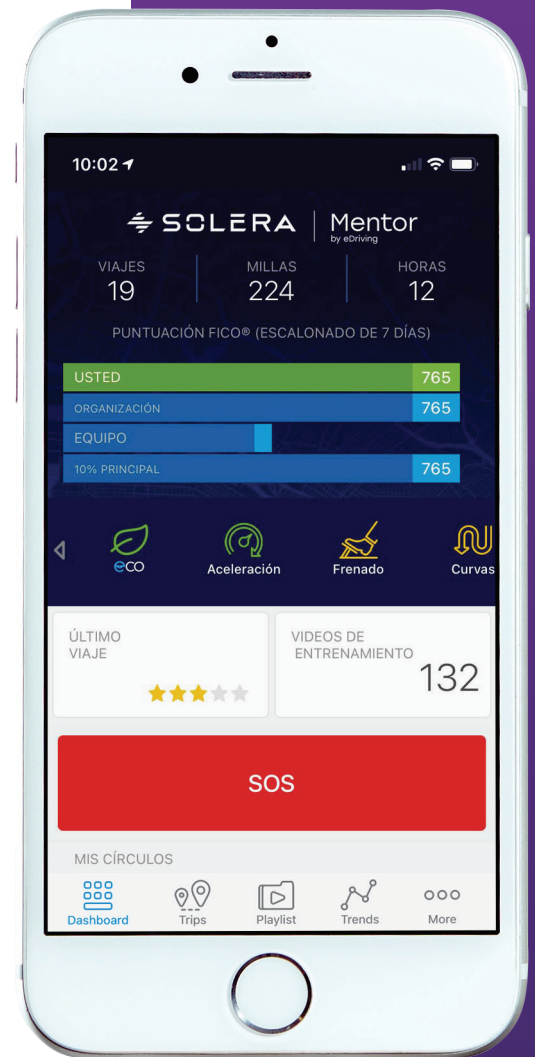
10:02

SOLERA | Mentor by eDriving

VIAJES 19

MILLAS 224

HORAS 12

PUNTUACIÓN FICO® (ESCALONADO DE 7 DÍAS)

USTED 765

ORGANIZACIÓN 765

EQUIPO

10% PRINCIPAL 765

eco

Aceleración

Frenado

Curvas

ÚLTIMO VIAJE

VIDEOS DE ENTRENAMIENTO 132

SOS

MIS CÍRCULOS

Dashboard

Trips

Playlist

Trends

More